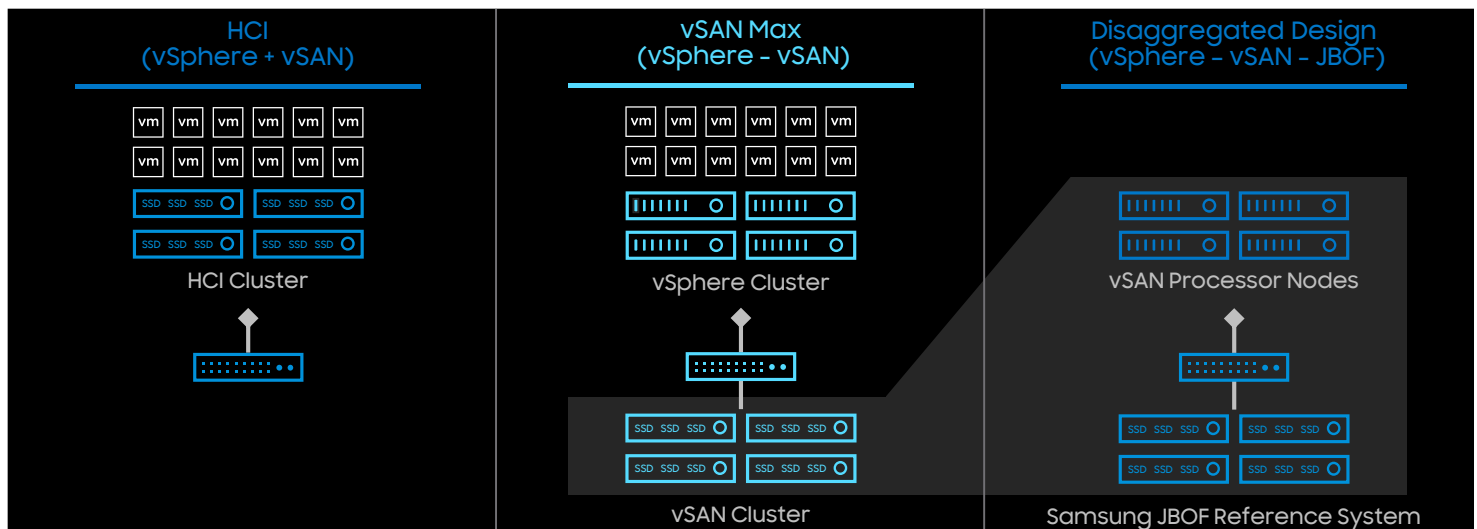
HCI
(vSphere + vSAN)

vm vm vm vm vm vm
vm vm vm vm vm vm

SSD SSD SSD
SSD SSD SSD
SSD SSD SSD
SSD SSD SSD

HCI Cluster

vSAN Max
(vSphere - vSAN)

vm vm vm vm vm vm
vm vm vm vm vm vm

vSphere Cluster

SSD SSD SSD
SSD SSD SSD
SSD SSD SSD
SSD SSD SSD

vSAN Cluster

Disaggregated Design
(vSphere - vSAN - JBOF)

vSAN Processor Nodes

SSD SSD SSD
SSD SSD SSD
SSD SSD SSD
SSD SSD SSD

Samsung JBOF Reference System